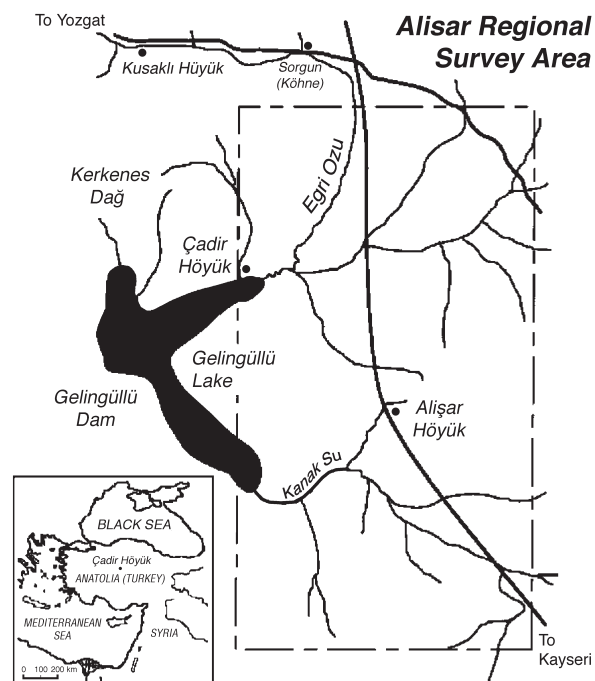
To Yozgat

Alisar Regional Survey Area

Kusaklı Hüyük

Sorgun (Köhne)

Egri Ozu

Kerkenes Dağ

Çadir Höyük

Gelingüllü Lake

Gelingüllü Dam

Alişar Höyük

Kanak Su

BLACK SEA

Çadir Höyük

ANATOLIA (TURKEY)

MEDITERRANEAN SEA

SYRIA

0 100 200 km

To Kayseri